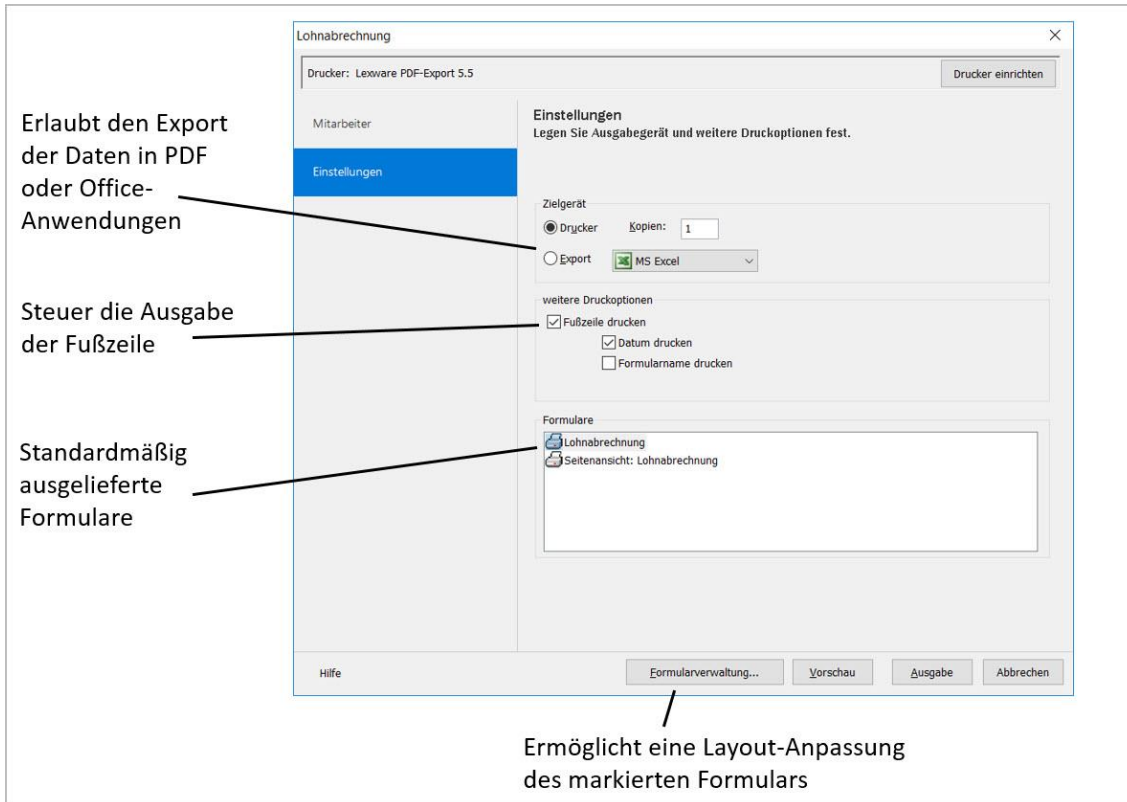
Lohnabrechnung

Drucker: Lexware PDF-Export 5.5

Drucker einrichten

Erlaubt den Export der Daten in PDF oder Office-Anwendungen

Mitarbeiter

Einstellungen

Einstellungen
Legen Sie Ausgabegerät und weitere Druckoptionen fest.

Zielgerät

Drucker

Kopien: 1

Export

MS Excel

Steuer die Ausgabe der Fußzeile

weitere Druckoptionen

Fußzeile drucken

Datum drucken

Formularname drucken

Standardmäßig ausgelieferte Formulare

Formulare

Lohnabrechnung

Seitenansicht: Lohnabrechnung

Hilfe

Formularverwaltung...

Vorschau

Ausgabe

Abbrechen

Ermöglicht eine Layout-Anpassung des markierten Formulars